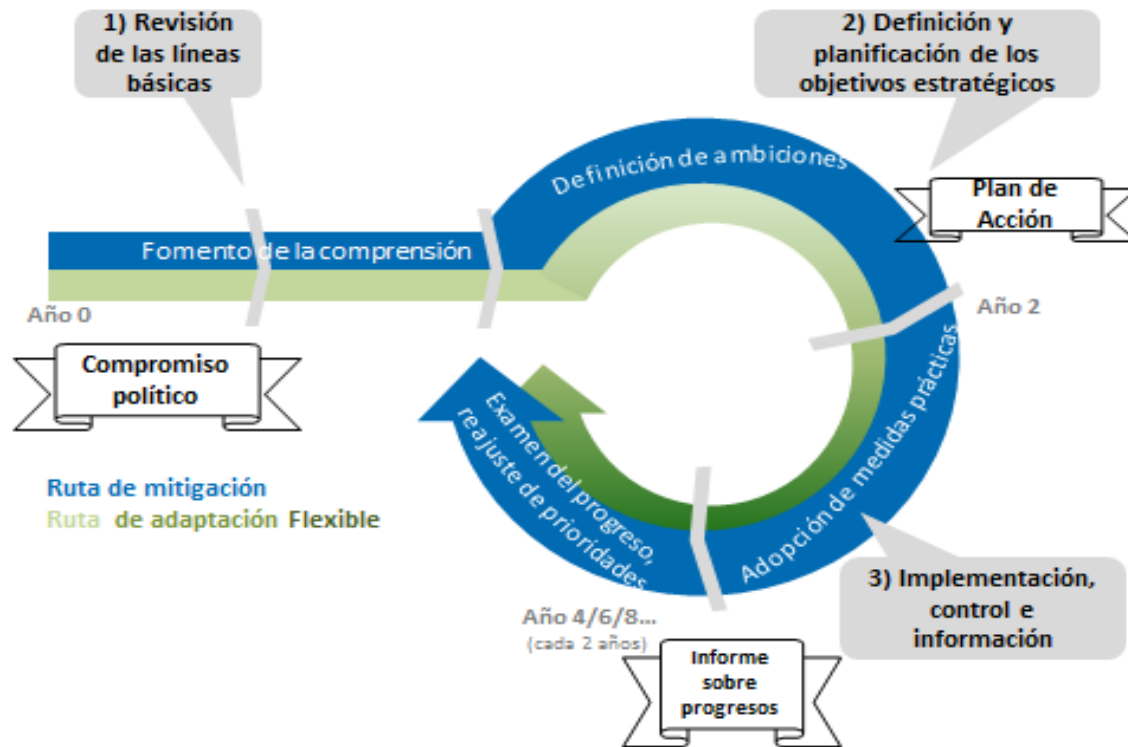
1) Revisión de las líneas básicas

2) Definición y planificación de los objetivos estratégicos

Definición de ambiciones

Plan de Acción

Fomento de la comprensión

Año 0

Año 2

Compromiso político

Adopción de medidas prácticas

Examen del progreso, reajuste de prioridades

Ruta de mitigación
Ruta de adaptación Flexible

3) Implementación, control e información

Año 4/6/8...
(cada 2 años)

Informe sobre progresos